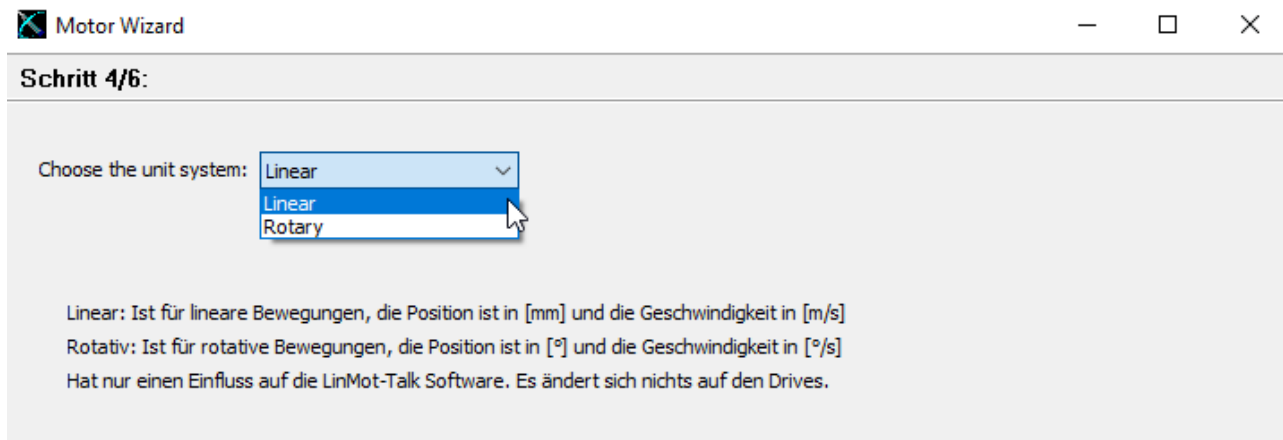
Motor Wizard

Schritt 4/6:

Choose the unit system: Linear

Linear
Rotary

Linear: Ist für lineare Bewegungen, die Position ist in [mm] und die Geschwindigkeit in [m/s]
Rotativ: Ist für rotative Bewegungen, die Position ist in [°] und die Geschwindigkeit in [°/s]
Hat nur einen Einfluss auf die LinMot-Talk Software. Es ändert sich nichts auf den Drives.